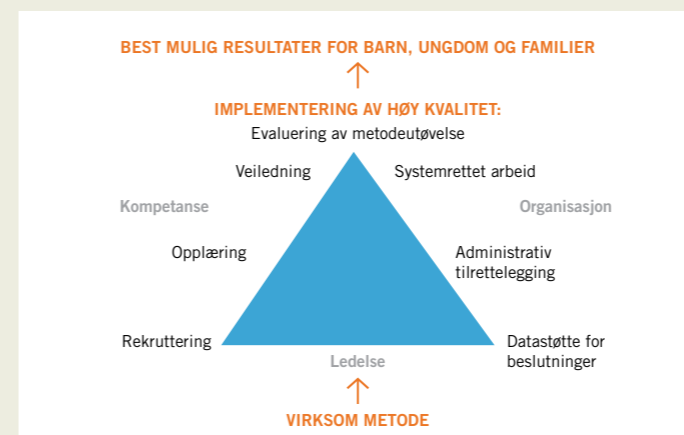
BEST MULIG RESULTATER FOR BARN, UNGDOM OG FAMILIER

IMPLEMENTERING AV HØY KVALITET:

Evaluering av metodeutøvelse

Veiledning

Systemrettet arbeid

Kompetanse

Organisasjon

Opplæring

Administrativ tilrettelegging

Rekruttering

Datastøtte for beslutninger

Ledelse

VIRKSOM METODE